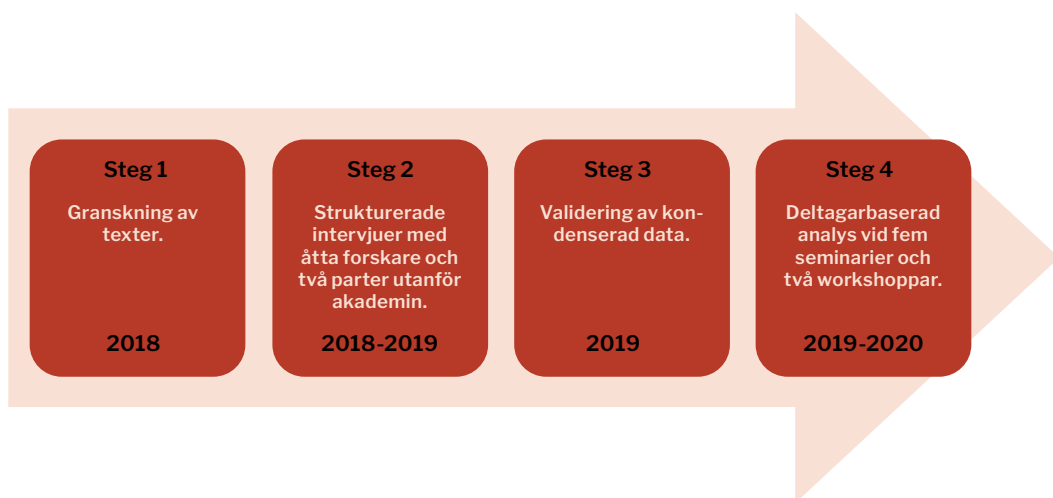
Steg 1

Granskning av texter.

2018

Steg 2

Strukturerade intervjuer med åtta forskare och två parter utanför akademin.

2018-2019

Steg 3

Validering av kondenserad data.

2019

Steg 4

Deltagarbaserad analys vid fem seminarier och två workshoppar.

2019-2020